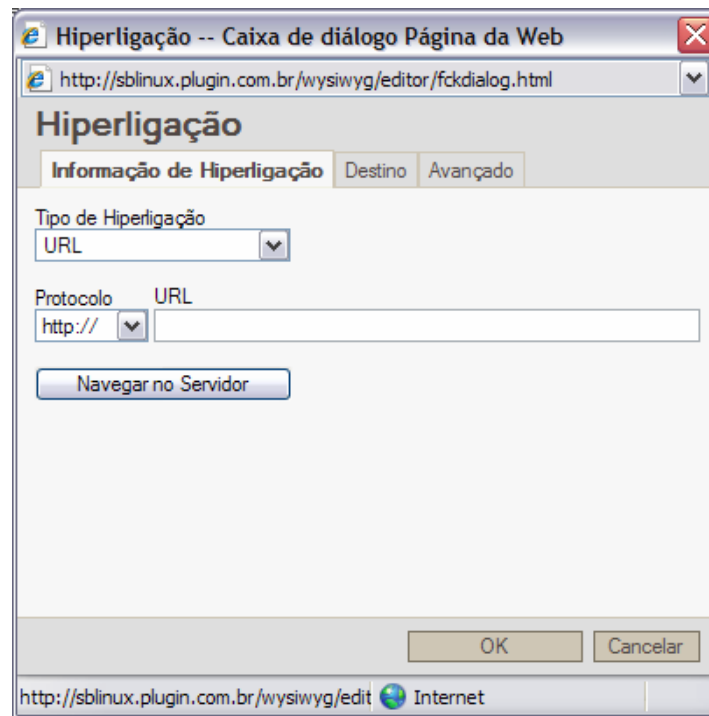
Hiperligação -- Caixa de diálogo Página da Web

http://sblinux.plugin.com.br/wysiwyg/editor/fckdialog.html

Hiperligação

Informação de Hiperligação | Destino | Avançado

Tipo de Hiperligação
URL

Protocolo
http://

URL

Navegar no Servidor

OK

Cancelar

http://sblinux.plugin.com.br/wysiwyg/edit

Internet